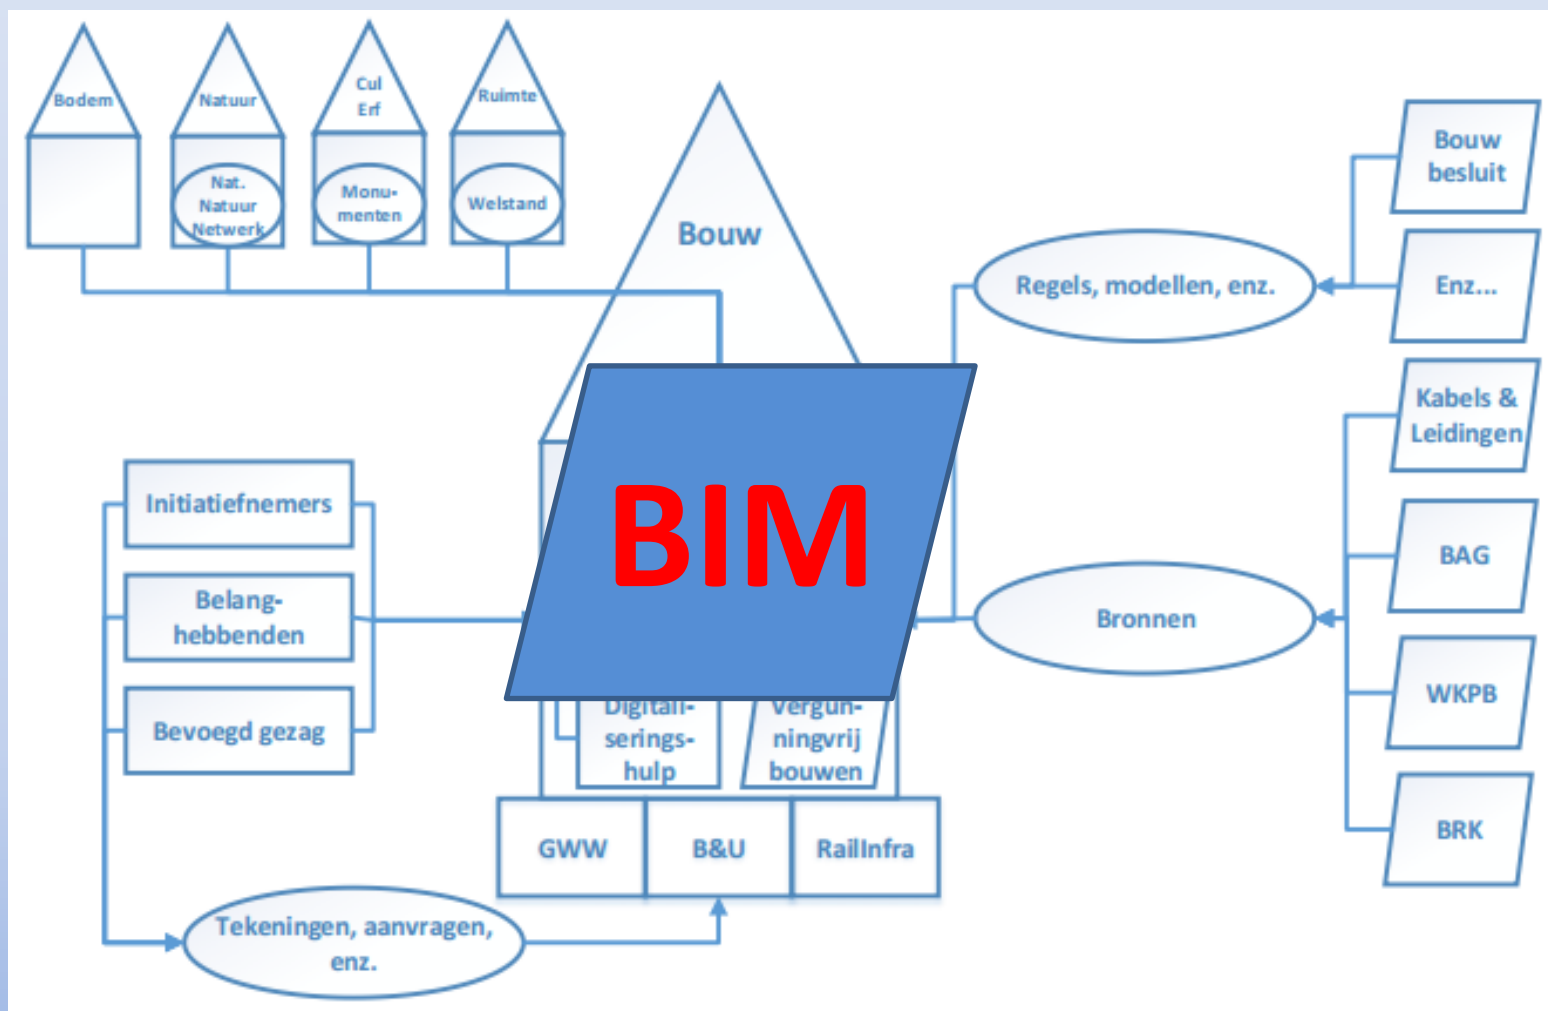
Bodem

Natuur

Nat. Natuur Netwerk

Cul Erf

Monumenten

Ruimte

Welstand

Bouw

Bouw besluit

Regels, modellen, enz.

Enz...

Kabels & Leidingen

Initiatiefnemers

Belanghebbenden

Bevoegd gezag

BIM

BAG

Bronnen

WKPB

BRK

Digitaliseringshulp

Vergunningvrij bouwen

GWW

B&U

RailInfra

Tekeningen, aanvragen, enz.